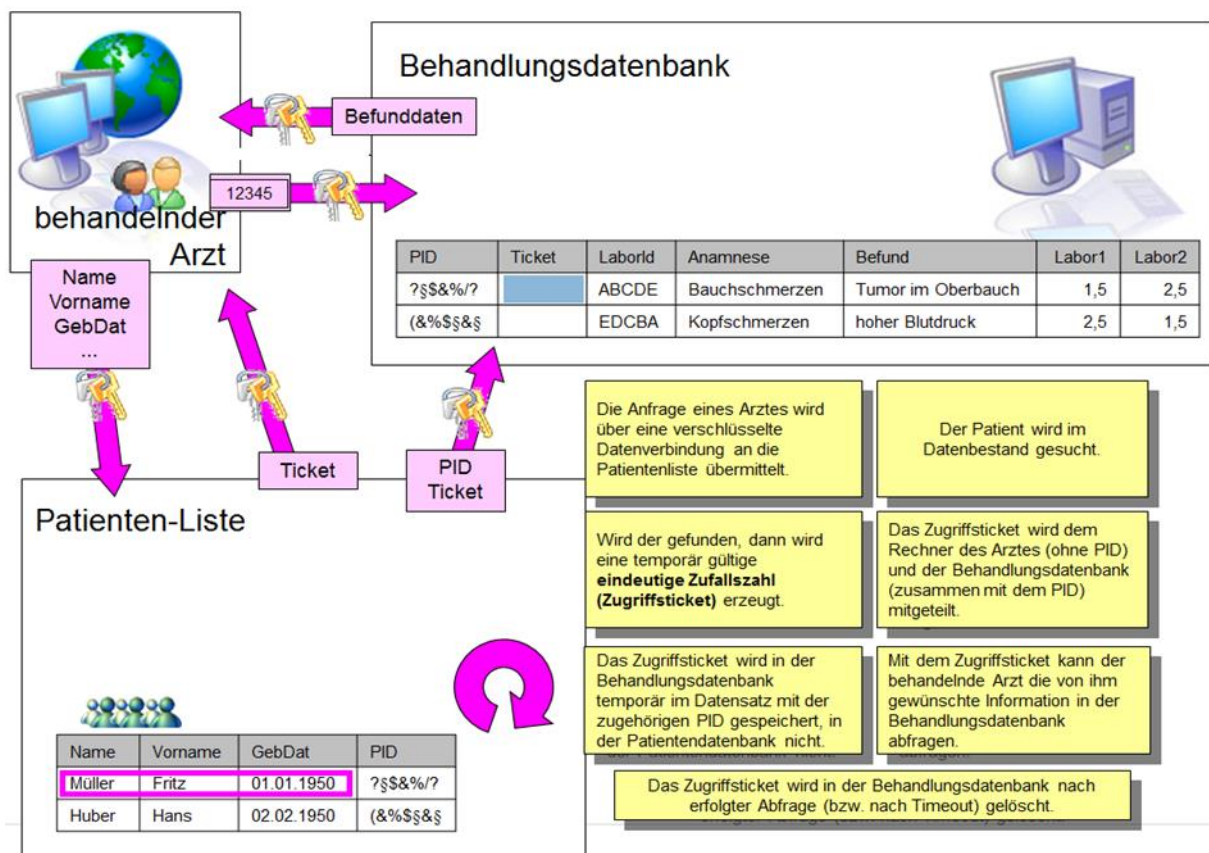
Behandlungsdatenbank

Befunddaten

12345

behandelnder Arzt

| PID | Ticket | LaborId | Anamnese | Befund | Labor1 | Labor2 |
|---|---|---|---|---|---|---|
| ?§$&%/? | | ABCDE | Bauchschmerzen | Tumor im Oberbauch | 1,5 | 2,5 |
| (&%$§&§ | | EDCBA | Kopfschmerzen | hoher Blutdruck | 2,5 | 1,5 |

Name
Vorname
GebDat
...

Ticket

PID
Ticket

Patienten-Liste

Die Anfrage eines Arztes wird über eine verschlüsselte Datenverbindung an die Patientenliste übermittelt.

Der Patient wird im Datenbestand gesucht.

Wird der gefunden, dann wird eine temporär gültige **eindeutige Zufallszahl (Zugriffsticket)** erzeugt.

Das Zugriffsticket wird dem Rechner des Arztes (ohne PID) und der Behandlungsdatenbank (zusammen mit dem PID) mitgeteilt.

Das Zugriffsticket wird in der Behandlungsdatenbank temporär im Datensatz mit der zugehörigen PID gespeichert, in der Patientendatenbank nicht.

Mit dem Zugriffsticket kann der behandelnde Arzt die von ihm gewünschte Information in der Behandlungsdatenbank abfragen.

Das Zugriffsticket wird in der Behandlungsdatenbank nach erfolgter Abfrage (bzw. nach Timeout) gelöscht.

| Name | Vorname | GebDat | PID |
|---|---|---|---|
| Müller | Fritz | 01.01.1950 | ?§$&%/? |
| Huber | Hans | 02.02.1950 | (&%$§&§ |